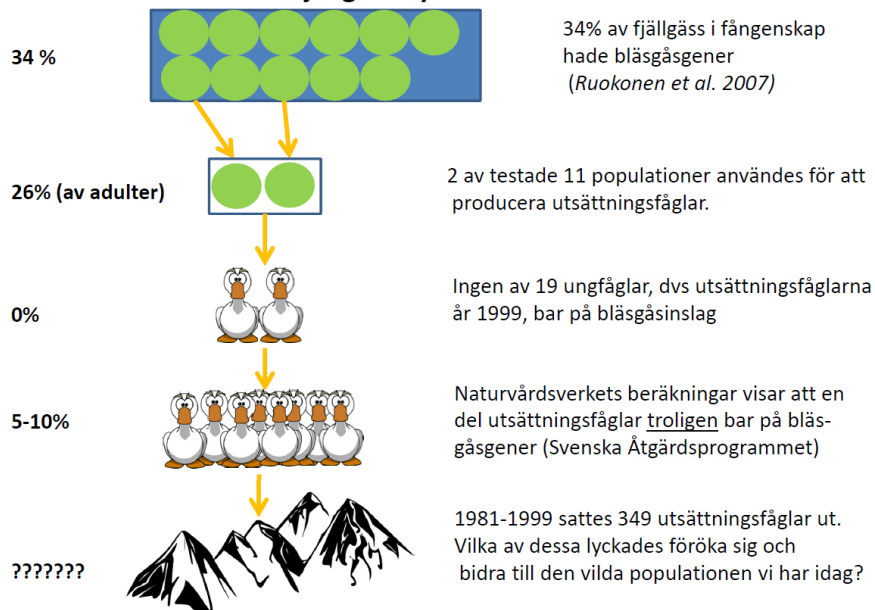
34 %

34% av fjällgäss i fångenskap hade bläsgåsgener (*Ruokonen et al. 2007*)

26% (av adulter)

2 av testade 11 populationer användes för att producera utsättningsfåglar.

0%

Ingen av 19 ungfåglar, dvs utsättningsfåglarna år 1999, bar på bläsgåsinslag

5-10%

Naturvårdsverkets beräkningar visar att en del utsättningsfåglar troligen bar på bläsgåsgener (Svenska Åtgärdsprogrammet)

???????

1981-1999 sattes 349 utsättningsfåglar ut. Vilka av dessa lyckades föröka sig och bidra till den vilda populationen vi har idag?